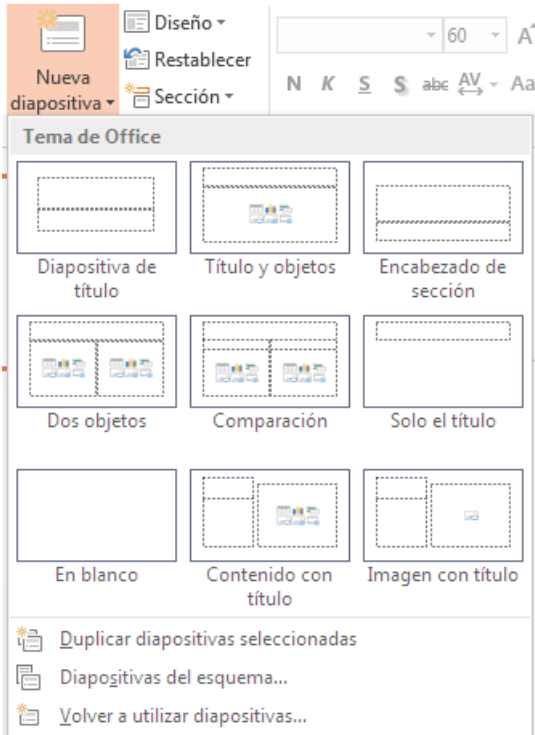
Nueva diapositiva
Diseño
Restablecer
Sección
60
N K S S abc AV Aa

Tema de Office

Diapositiva de título
Título y objetos
Encabezado de sección
Dos objetos
Comparación
Solo el título
En blanco
Contenido con título
Imagen con título

Duplicar diapositivas seleccionadas
Diapositivas del esquema...
Volver a utilizar diapositivas...